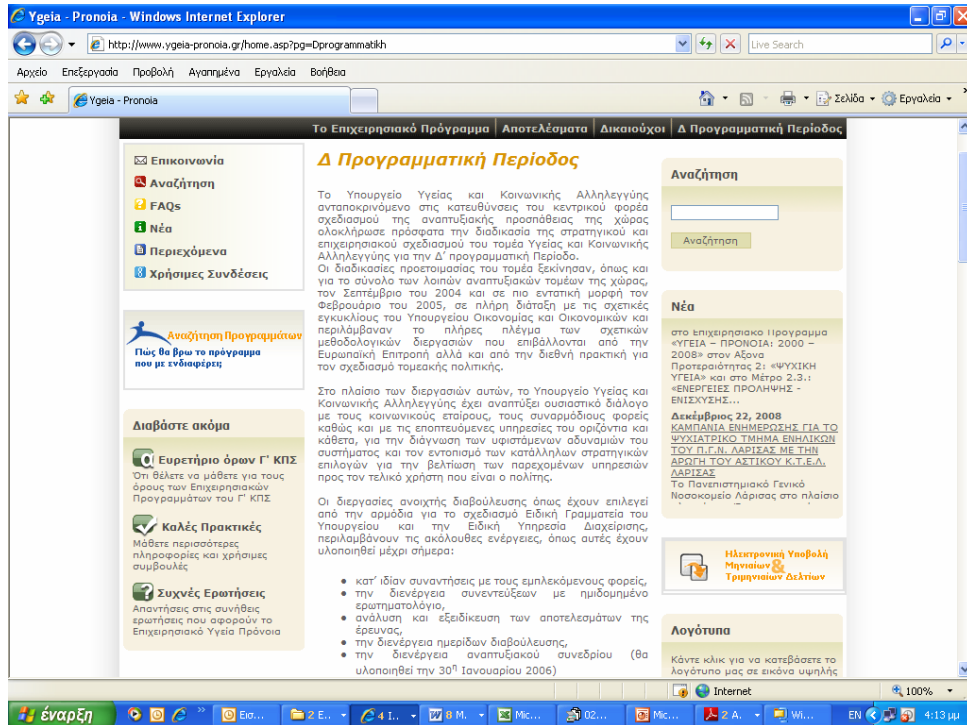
Ygeia - Pronoia - Windows Internet Explorer

http://www.ygeia-pronoia.gr/home.asp?pg=Dprogrammatikh

Live Search

Αρχείο Επεξεργασία Προβολή Αγαπημένα Εργαλεία Βοήθεια

Ygeia - Pronoia

Σελίδα Εργαλεία

Το Επιχειρησιακό Πρόγραμμα | Αποτελέσματα | Δικαιούχοι | Δ Προγραμματική Περίοδος

Επικοινωνία
Αναζήτηση
FAQs
Νέα
Περιεχόμενα
Χρήσιμες Συνδέσεις

Αναζήτηση Προγραμμάτων
Πώς θα βρω το πρόγραμμα που με ενδιαφέρει;

Διαβάστε ακόμα

Ευρετήριο όρων Γ' ΚΠΣ
Ότι θέλετε να μάθετε για τους όρους των Επιχειρησιακών Προγραμμάτων του Γ' ΚΠΣ

Καλές Πρακτικές
Μάθετε περισσότερες πληροφορίες και χρήσιμες συμβουλές

Συχνές Ερωτήσεις
Απαντήσεις στις συνήθεις ερωτήσεις που αφορούν το Επιχειρησιακό Υγεία Πρόνοια

Δ Προγραμματική Περίοδος

Το Υπουργείο Υγείας και Κοινωνικής Αλληλεγγύης ανταποκρινόμενο στις κατευθύνσεις του κεντρικού φορέα σχεδιασμού της αναπτυξιακής προσπάθειας της χώρας ολοκλήρωσε πρόσφατα την διαδικασία της στρατηγικού και επιχειρησιακού σχεδιασμού του τομέα Υγείας και Κοινωνικής Αλληλεγγύης για την Δ' προγραμματική Περίοδο.
Οι διαδικασίες προετοιμασίας του τομέα ξεκίνησαν, όπως και για το σύνολο των λοιπών αναπτυξιακών τομέων της χώρας, τον Σεπτέμβριο του 2004 και σε πιο εντατική μορφή τον Φεβρουάριο του 2005, σε πλήρη διάθεση με τις σχετικές εγκυκλίους του Υπουργείου Οικονομίας και Οικονομικών και περιλάμβαναν το πλήρες πλέγμα των σχετικών μεθοδολογικών διεργασιών που επιβάλλονται από την Ευρωπαϊκή Επιτροπή αλλά και από την διεθνή πρακτική για τον σχεδιασμό τομεακής πολιτικής.

Στο πλαίσιο των διεργασιών αυτών, το Υπουργείο Υγείας και Κοινωνικής Αλληλεγγύης έχει αναπτύξει ουσιαστικό διάλογο με τους κοινωνικούς εταίρους, τους συναρμόδιους φορείς καθώς και με τις εποπτευόμενες υπηρεσίες του οριζόντια και κάθετα, για την διάγνωση των υφιστάμενων αδυναμιών του συστήματος και τον εντοπισμό των κατάλληλων στρατηγικών επιλογών για την βελτίωση των παρεχομένων υπηρεσιών προς τον τελικό χρήστη που είναι ο πολίτης.

Οι διεργασίες ανοιχτής διαβούλευσης όπως έχουν επιλεγεί από την αρμόδια για το σχεδιασμό Ειδική Γραμματεία του Υπουργείου και την Ειδική Υπηρεσία Διαχείρισης, περιλαμβάνουν τις ακόλουθες ενέργειες, όπως αυτές έχουν υλοποιηθεί μέχρι σήμερα:

• κατ' ιδίαν συναντήσεις με τους εμπλεκόμενους φορείς,
• την διενέργεια συνεντεύξεων με ημιδομημένο ερωτηματολόγιο,
• ανάλυση και εξειδίκευση των αποτελεσμάτων της έρευνας,
• την διενέργεια ημερίδων διαβούλευσης,
• την διενέργεια αναπτυξιακού συνεδρίου (θα υλοποιηθεί την 30$^{η}$ Ιανουαρίου 2006)

Αναζήτηση

Αναζήτηση

Νέα

στο Επιχειρησιακό Πρόγραμμα «ΥΓΕΙΑ – ΠΡΟΝΟΙΑ: 2000 – 2008» στον Άξονα Προτεραιότητας 2: «ΨΥΧΙΚΗ ΥΓΕΙΑ» και στο Μέτρο 2.3.: «ΕΝΕΡΓΕΙΕΣ ΠΡΟΛΗΨΗΣ - ΕΝΙΣΧΥΣΗΣ...
Δεκέμβριος 22, 2008
ΚΑΜΠΑΝΙΑ ΕΝΗΜΕΡΩΣΗΣ ΓΙΑ ΤΟ ΨΥΧΙΑΤΡΙΚΟ ΤΜΗΜΑ ΕΝΗΛΙΚΩΝ ΤΟΥ Π.Γ.Ν. ΛΑΡΙΣΑΣ ΜΕ ΤΗΝ ΑΡΩΓΗ ΤΟΥ ΑΣΤΙΚΟΥ Κ.Τ.Ε.Λ. ΛΑΡΙΣΑΣ
Το Πανεπιστημιακό Γενικό Νοσοκομείο Λάρισας στο πλαίσιο

Ηλεκτρονική Υποβολή Μηνιαίων & Τριμηνιαίων Δελτίων

Λογότυπα

Κάντε κλικ για να κατεβάσετε το λογότυπο μας σε εικόνα υψηλής

Internet
100%

έναρξη
Εισ...
2 E...
4 I...
8 M...
Mic...
02...
Mic...
2 A...
Wi...
EN
4:13 μμ